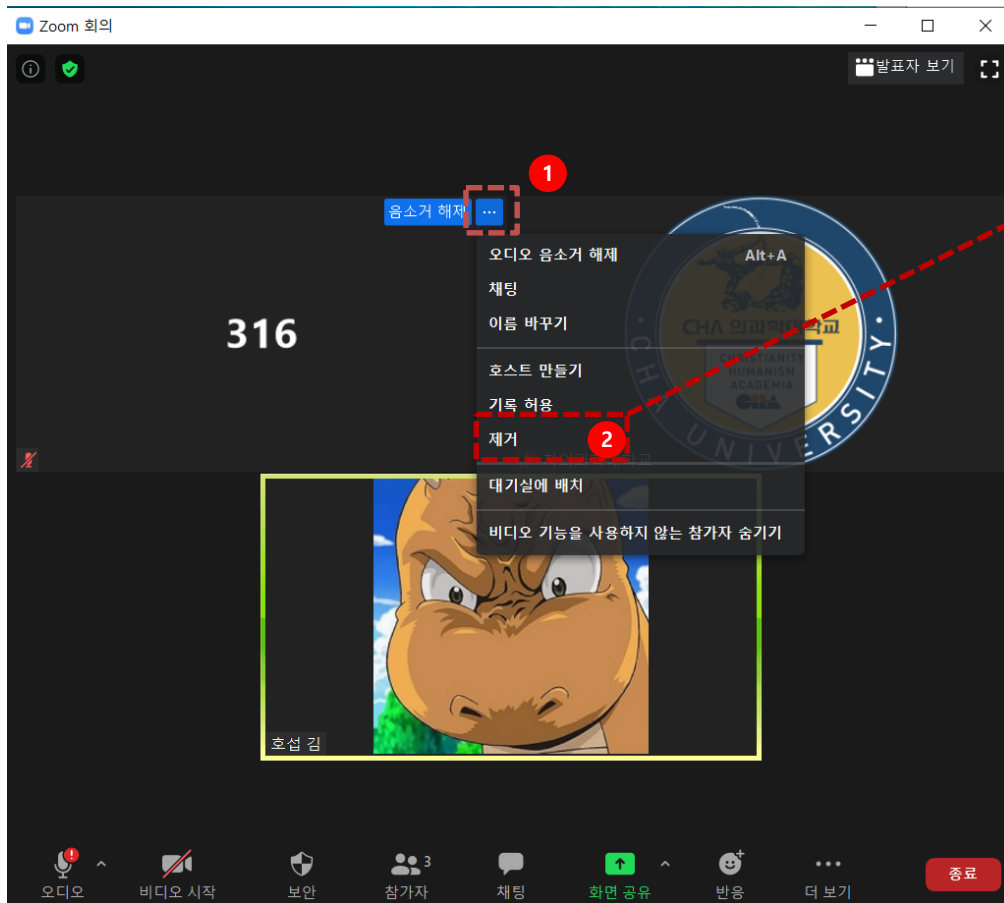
Zoom 회의

발표자 보기

1

음소거 해제 ···

오디오 음소거 해제 Alt+A
채팅
이름 바꾸기
호스트 만들기
기록 허용
제거
대기실에 배치
비디오 기능을 사용하지 않는 참가자 숨기기

2

316

CHA 의과학대학교
CHRISTIANITY
HUMANISM
ACADEMIA
CHA
CHA UNIVERSITY

호섭 김

오디오
비디오 시작
보안
참가자 3
채팅
화면 공유
반응
더 보기
종료